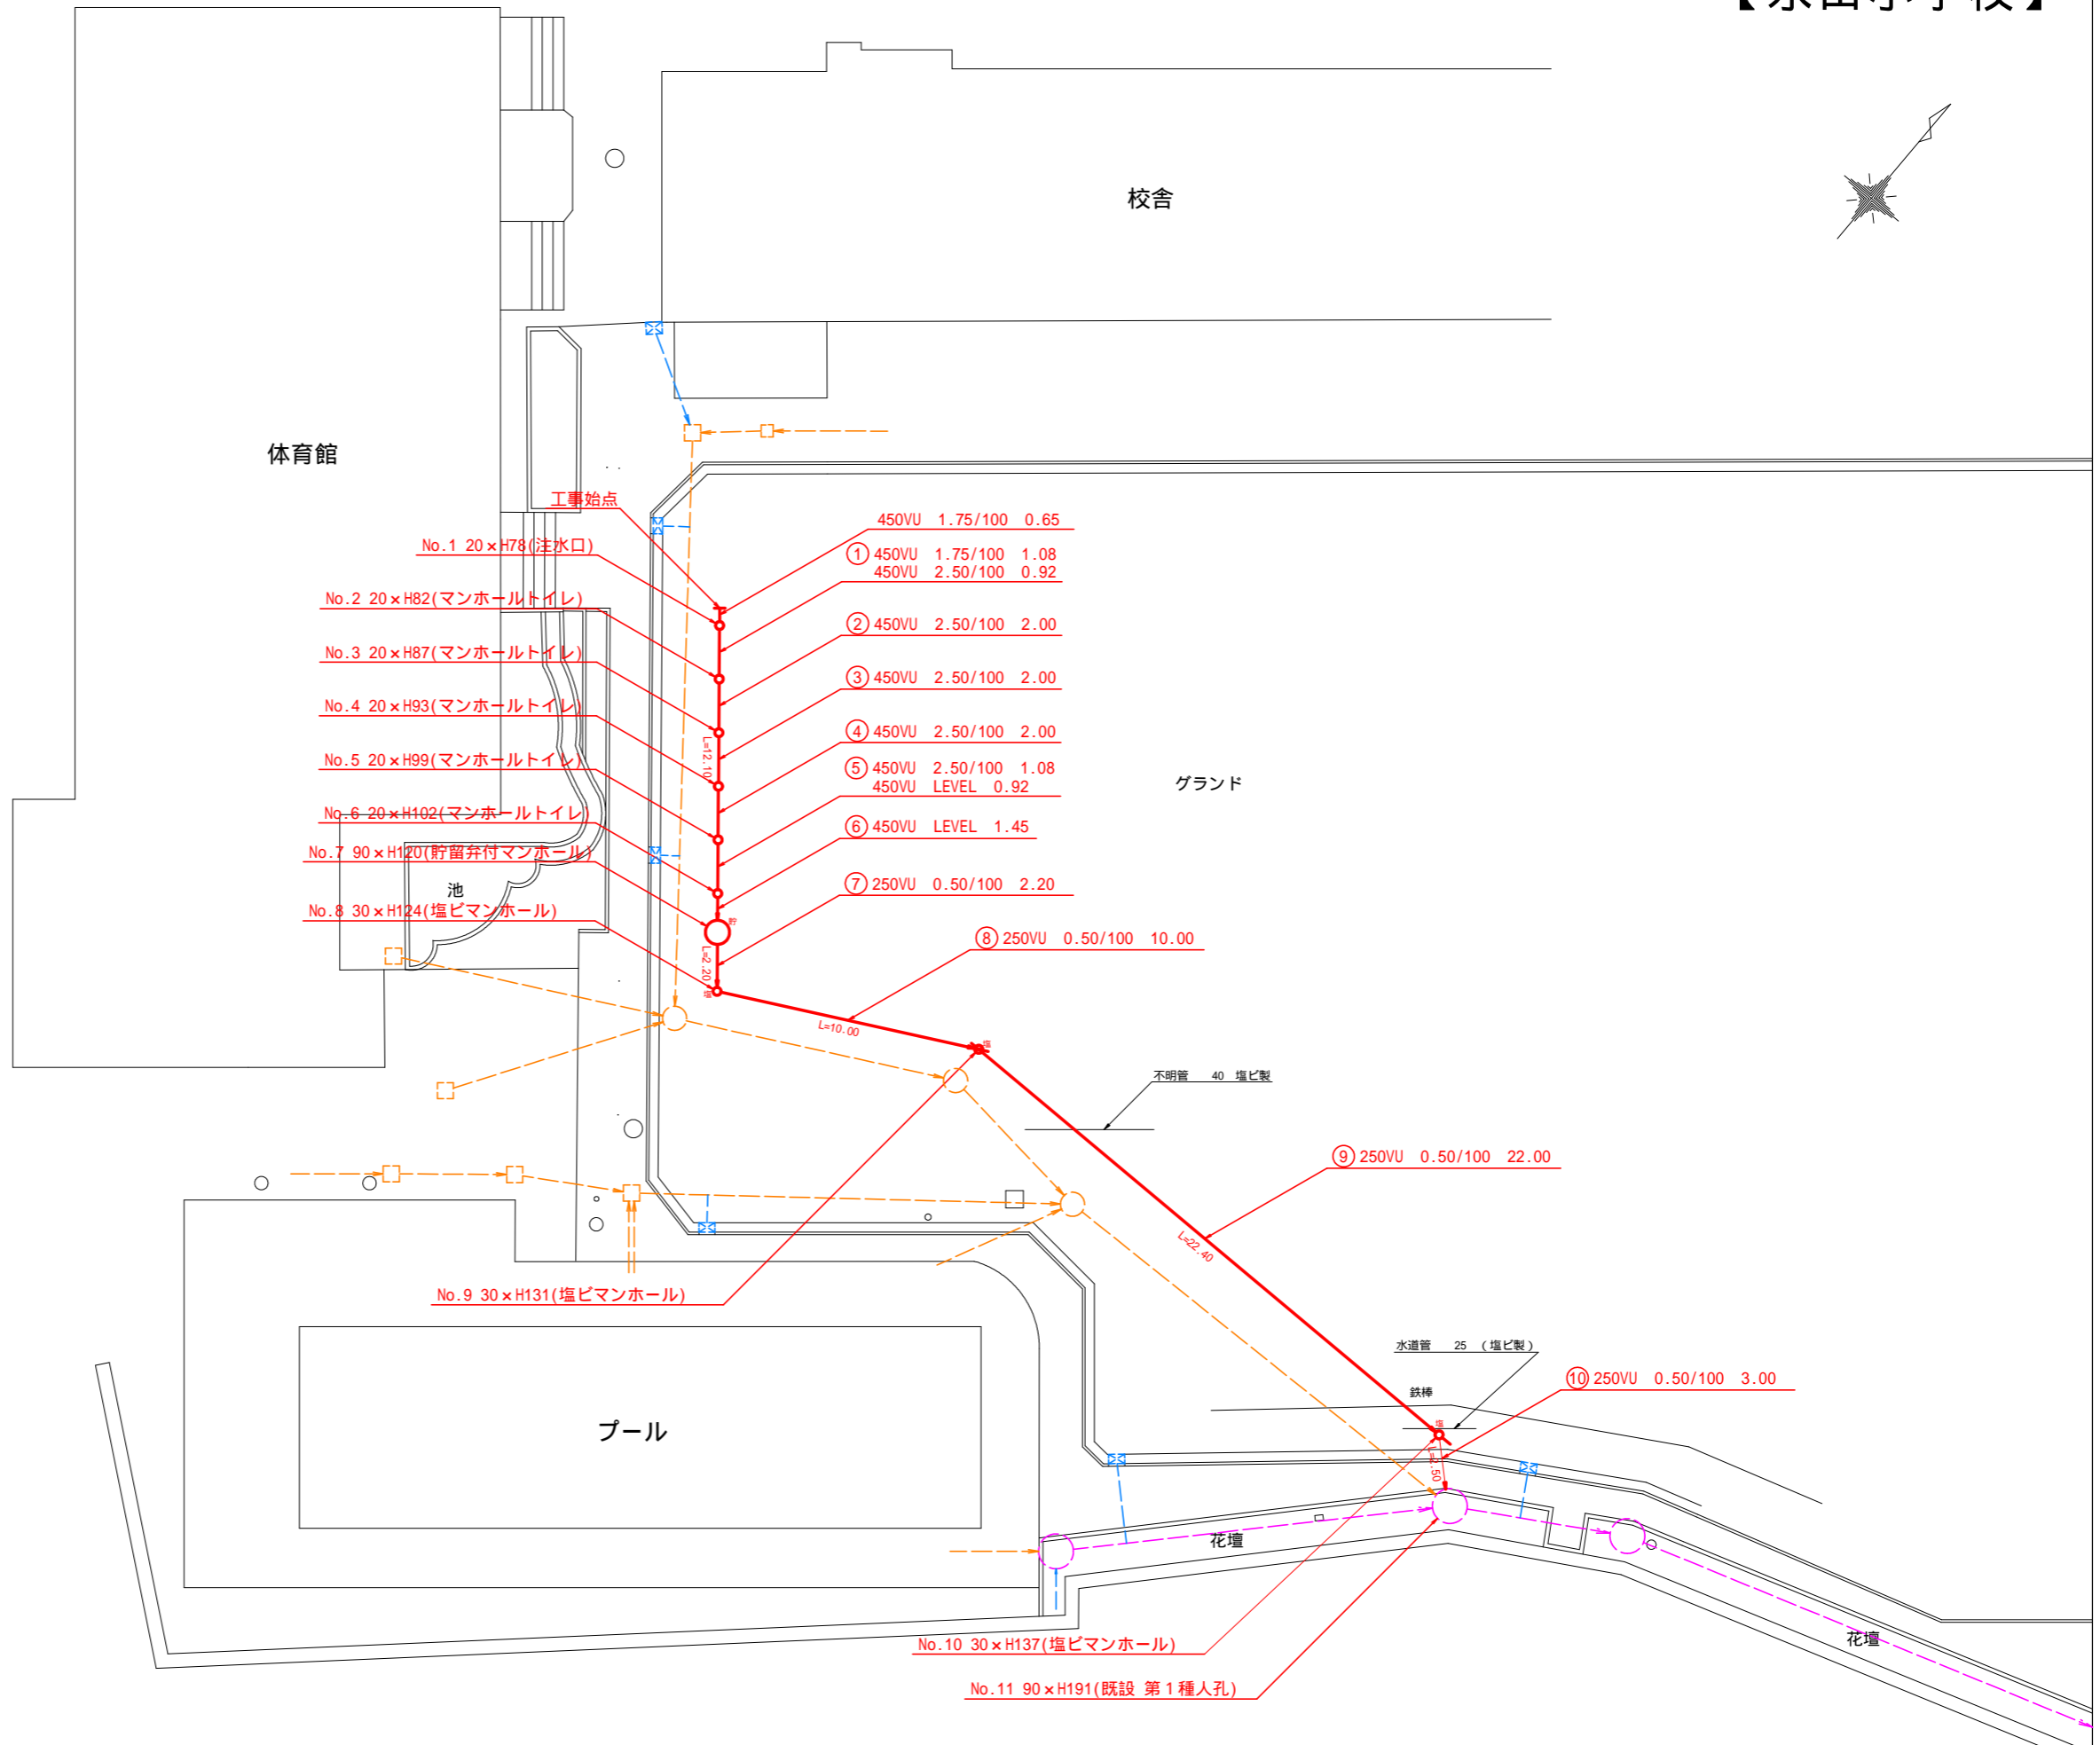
【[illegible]】

校舎

体育館

工事始点

No.1 20×H78(注水口)

No.2 20×H82(マンホールトイレ)

No.3 20×H87(マンホールトイレ)

No.4 20×H93(マンホールトイレ)

No.5 20×H99(マンホールトイレ)

No.6 20×H102(マンホールトイレ)

No.7 90×H120(貯留弁付マンホール)

池

No.8 30×H124(塩ビマンホール)

450VU 1.75/100 0.65

① 450VU 1.75/100 1.08
450VU 2.50/100 0.92

② 450VU 2.50/100 2.00

③ 450VU 2.50/100 2.00

④ 450VU 2.50/100 2.00

⑤ 450VU 2.50/100 1.08
450VU LEVEL 0.92

⑥ 450VU LEVEL 1.45

⑦ 250VU 0.50/100 2.20

⑧ 250VU 0.50/100 10.00

グランド

L=12.10

L=2.20

L=10.00

不明管 40 塩ビ製

⑨ 250VU 0.50/100 22.00

L=22.40

No.9 30×H131(塩ビマンホール)

プール

水道管 25 (塩ビ製)

鉄棒

⑩ 250VU 0.50/100 3.00

L=2.50

花壇

花壇

No.10 30×H137(塩ビマンホール)

No.11 90×H191(既設 第1種人孔)